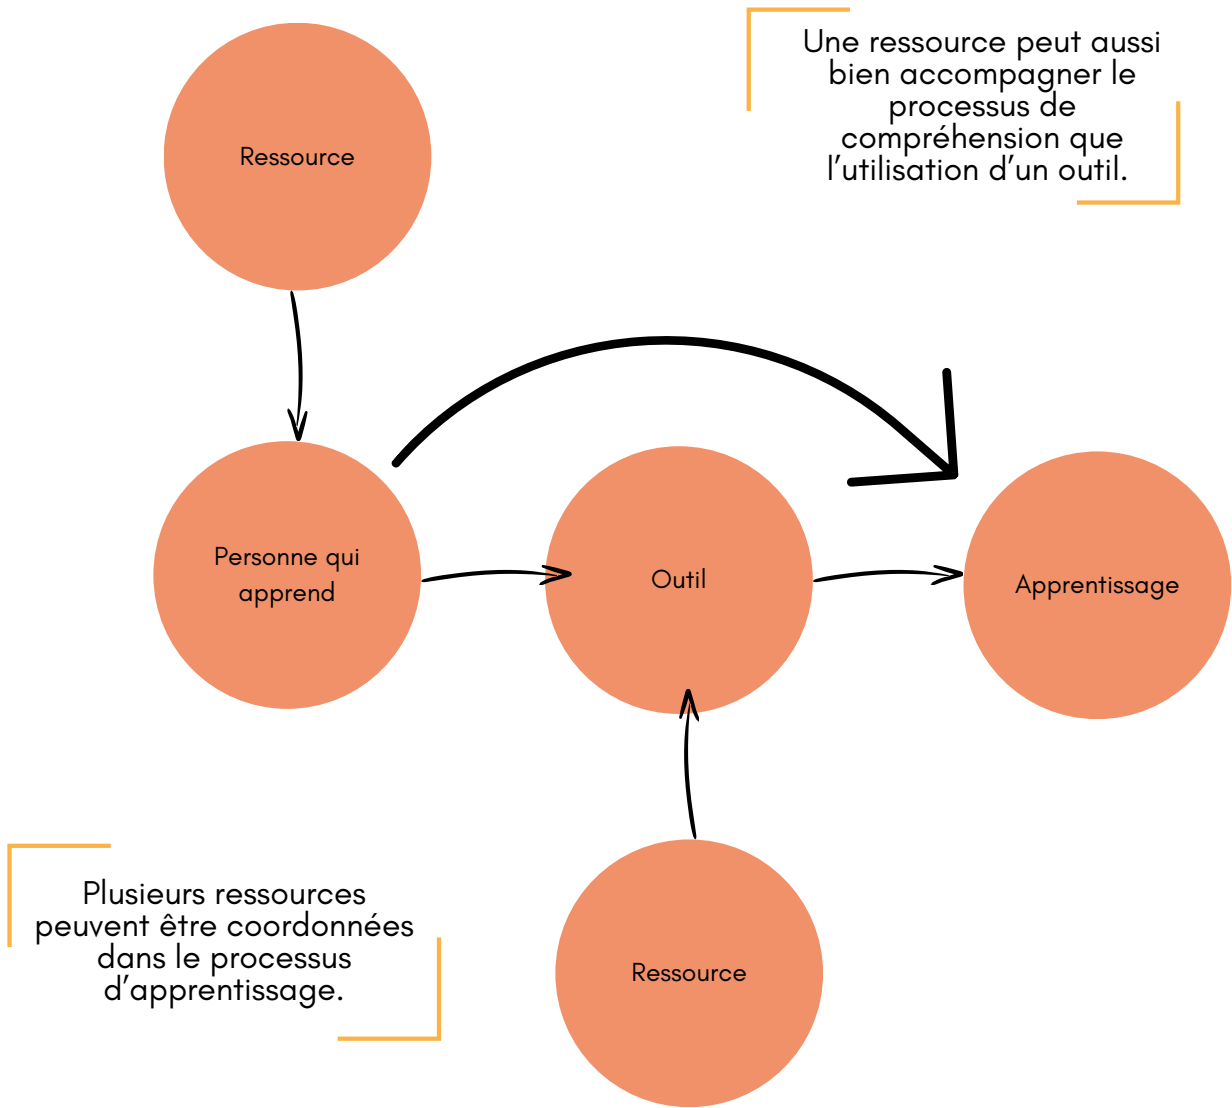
Ressource

Une ressource peut aussi bien accompagner le processus de compréhension que l’utilisation d’un outil.

Personne qui apprend

Outil

Apprentissage

Plusieurs ressources peuvent être coordonnées dans le processus d’apprentissage.

Ressource